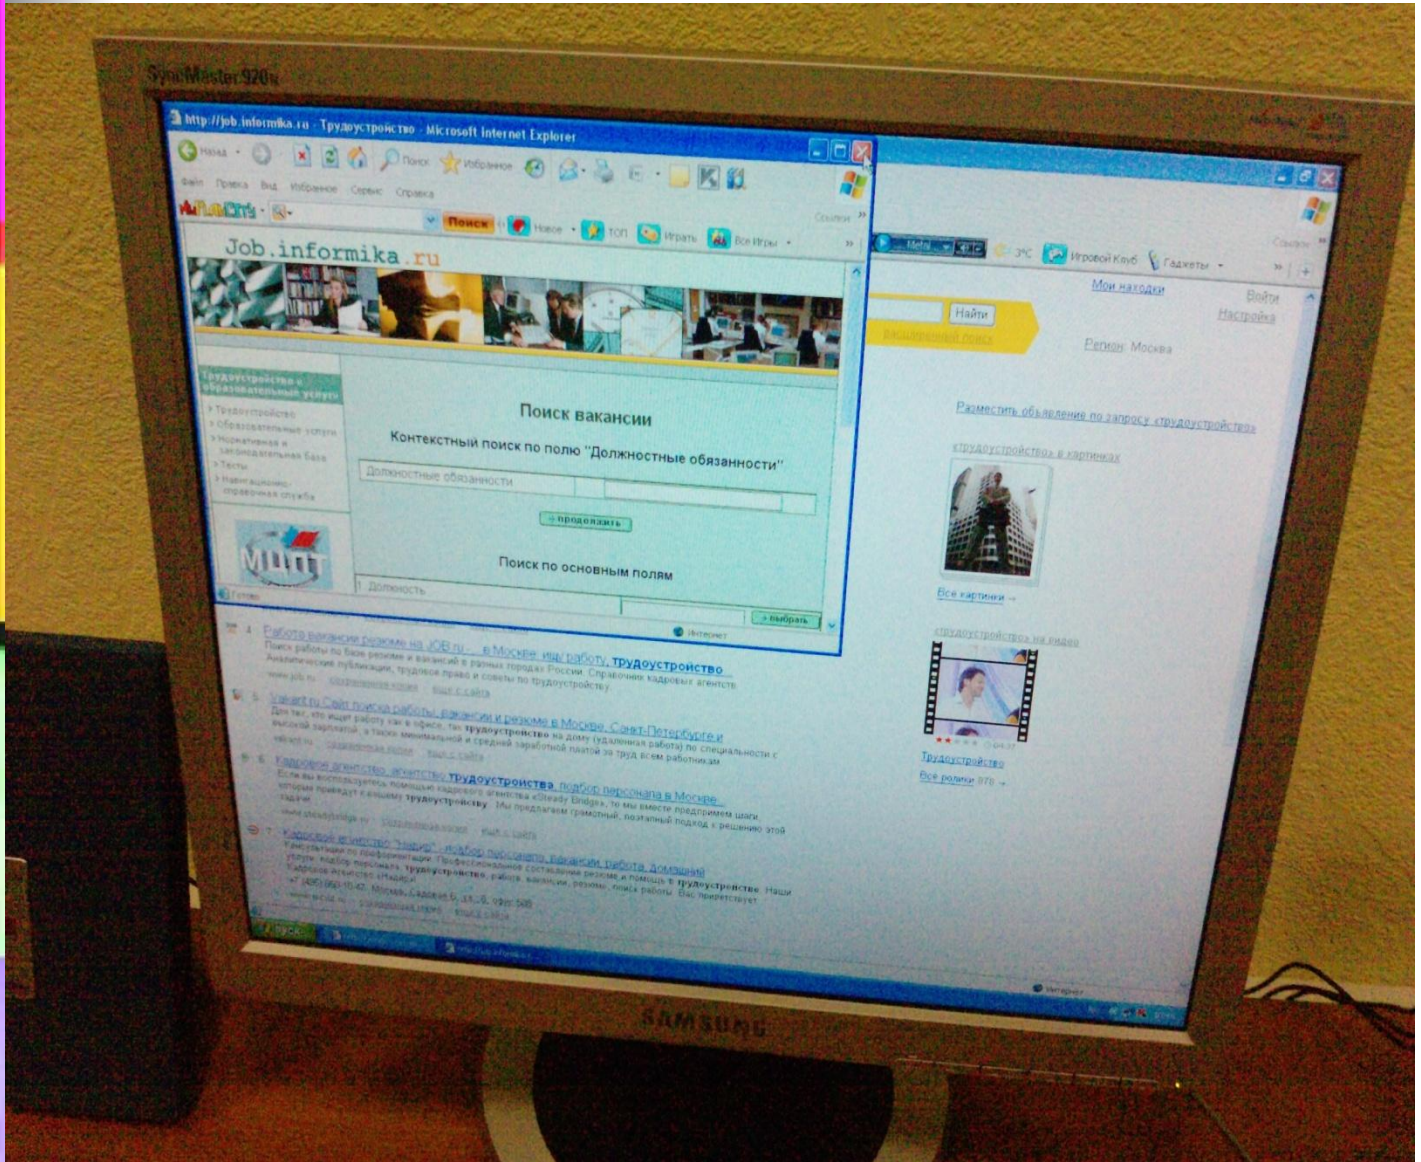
SyncMaster 920N

http://job.informika.ru - Трудоустройство - Microsoft Internet Explorer

Назад Поиск Избранное

Файл Правка Вид Избранное Сервис Справка

Поиск Новое ТОП Играть Все Игры

Ссылки

Job.informika.ru

Трудоустройство и образовательные услуги
Трудоустройство
Образовательные услуги
Нормативная и законодательная база
Тесты
Навигационно-справочная служба

МЦПТ

Поиск вакансии

Контекстный поиск по полю "Должностные обязанности"

Должностные обязанности

продолжить

Поиск по основным полям

Должность

выбрать

Готово

Интернет

Найти

расширенный поиск

Мои находки

Войти

Настройка

Регион: Москва

Игровой Клуб Гаджеты

3°C

Разместить объявление по запросу «трудоустройство»

«трудоустройство» в картинках

Все картинки →

«трудоустройство» на видео

Трудоустройство

Все ролики 87Ь →

4. Работа вакансии резюме на JOB.ru ... в Москве, ищу работу, трудоустройство
Поиск работы по базе резюме и вакансий в разных городах России. Справочник кадровых агентств. Аналитические публикации, трудовое право и советы по трудоустройству.
www.job.ru сохраненная копия еще с сайта

5. Vakant.ru Сайт поиска работы, вакансии и резюме в Москве, Санкт-Петербурге и
Для тех, кто ищет работу как в офисе, так трудоустройство на дому (удаленная работа) по специальности с высокой зарплатой, а также минимальной и средней заработной платой за труд всем работникам
vakant.ru сохраненная копия еще с сайта

6. Кадровое агентство, агентство трудоустройства, подбор персонала в Москве
Если вы воспользуетесь помощью кадрового агентства «Steady Bridge», то мы вместе предпримем шаги, которые приведут к вашему трудоустройству. Мы предлагаем грамотный, поэтапный подход к решению этой задачи
www.steadybridge.ru сохраненная копия еще с сайта

7. Кадровое агентство "Наир" - подбор персонала, вакансии, работа, домашний
Консультации по профориентации. Профессиональное составление резюме и помощь в трудоустройстве. Наши услуги: подбор персонала, трудоустройство, работа, вакансии, резюме, поиск работы. Вас приглашает Кадровое Агентство «Надир»
+7 (495) 663-10-42, Москва, Садовая 6, д. 3, офис 502
www.ka-nd.ru сохраненная копия еще с сайта

пуск

Интернет

SAMSUNG